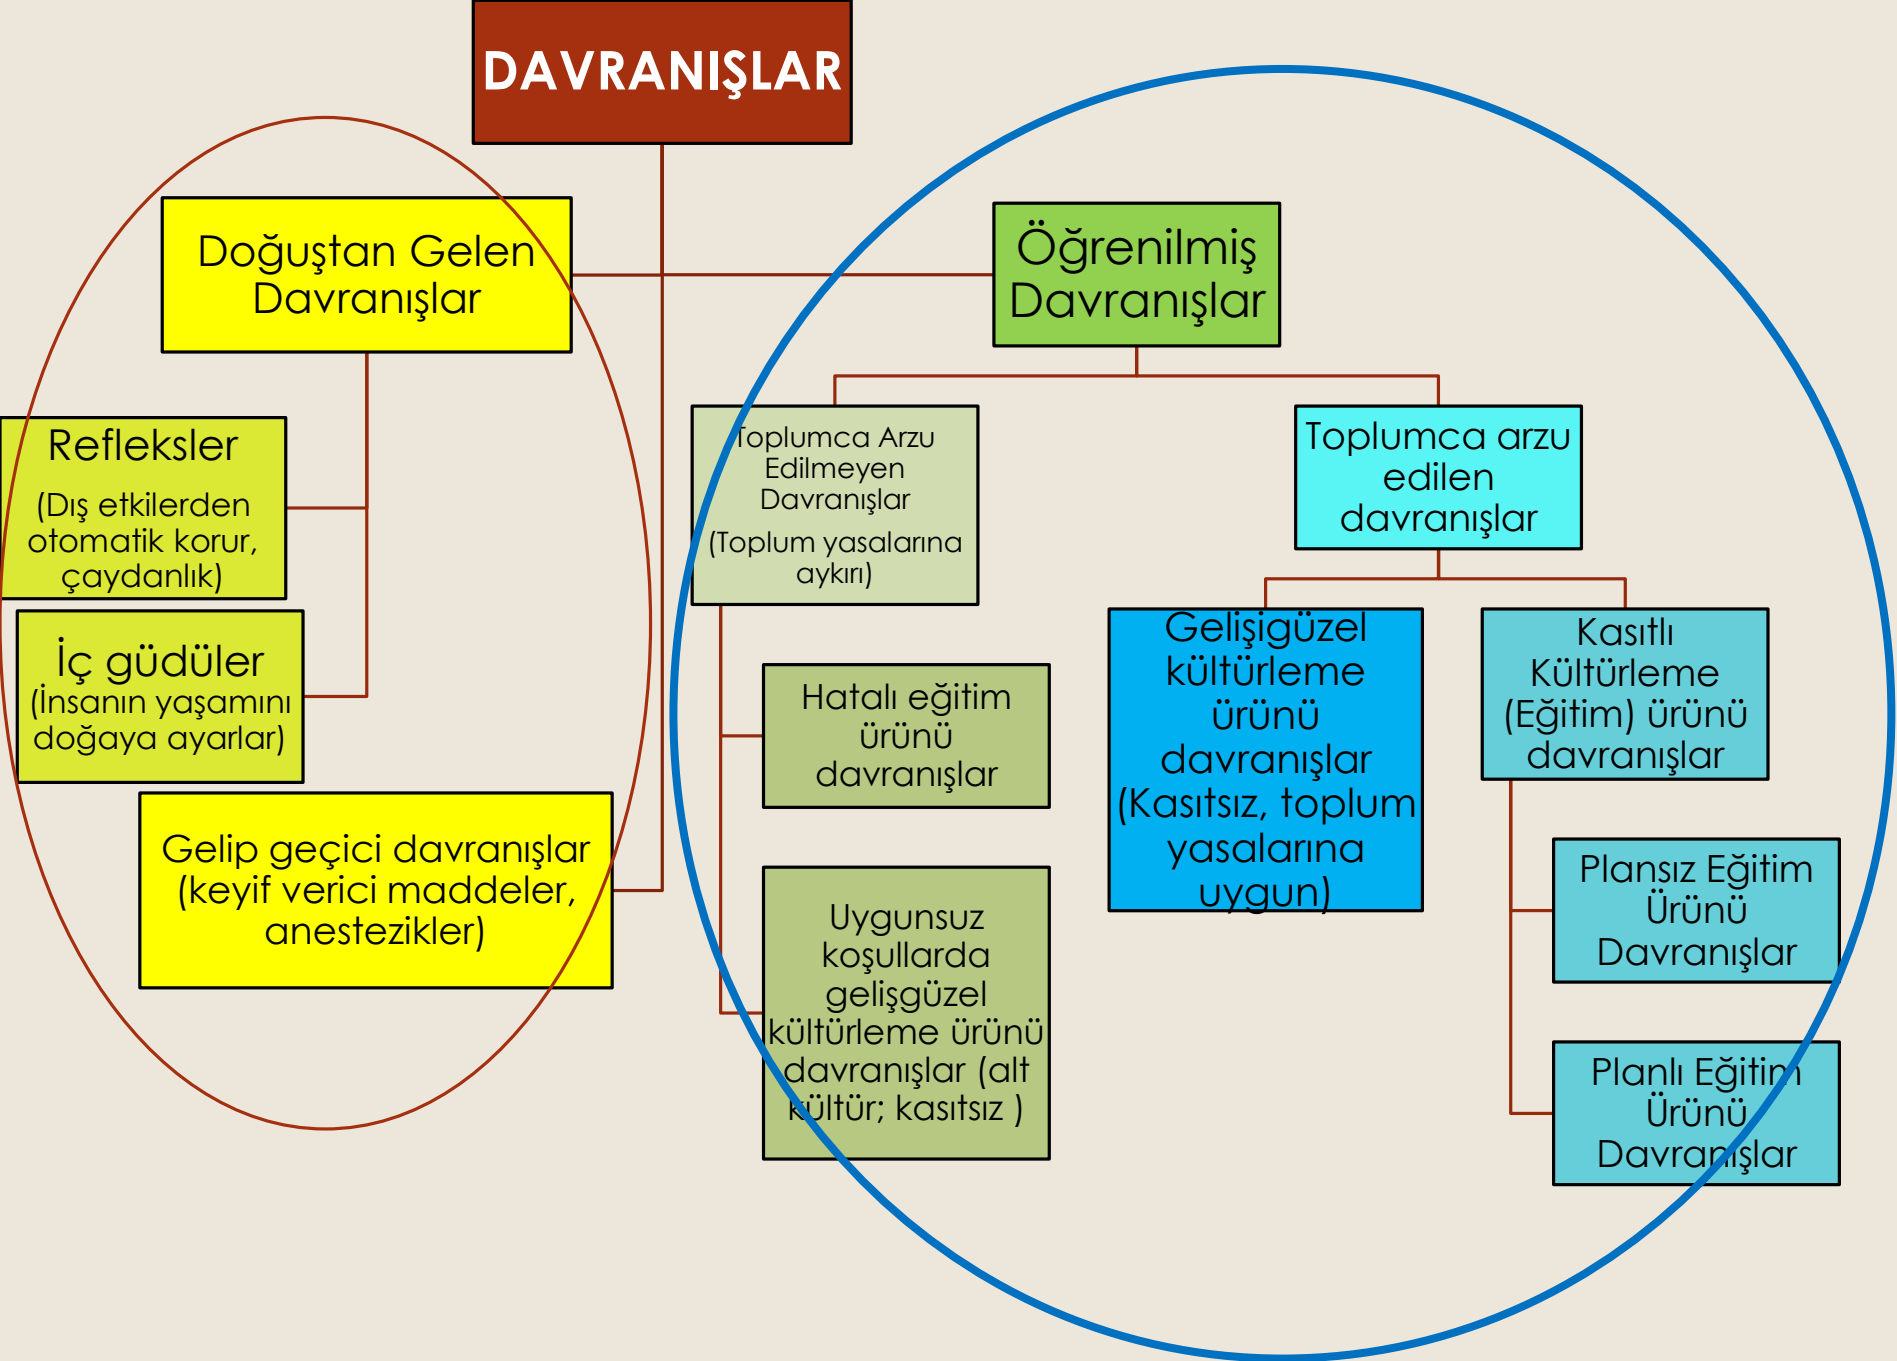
DAVRANIŞLAR

Doğuştan Gelen Davranışlar

Refleksler
(Dış etkilerden otomatik korur, çaydanlık)

İç güdüler
(İnsanın yaşamını doğaya ayarlar)

Gelip geçici davranışlar (keyif verici maddeler, anestezikler)

Öğrenilmiş Davranışlar

Toplumca Arzu Edilmeyen Davranışlar
(Toplum yasalarına aykırı)

Hatalı eğitim ürünü davranışlar

Uygunsuz koşullarda gelişgüzel kültürleme ürünü davranışlar (alt kültür; kasıtsız )

Toplumca arzu edilen davranışlar

Gelişigüzel kültürleme ürünü davranışlar (Kasıtsız, toplum yasalarına uygun)

Kasıtlı Kültürleme (Eğitim) ürünü davranışlar

Plansız Eğitim Ürünü Davranışlar

Planlı Eğitim Ürünü Davranışlar